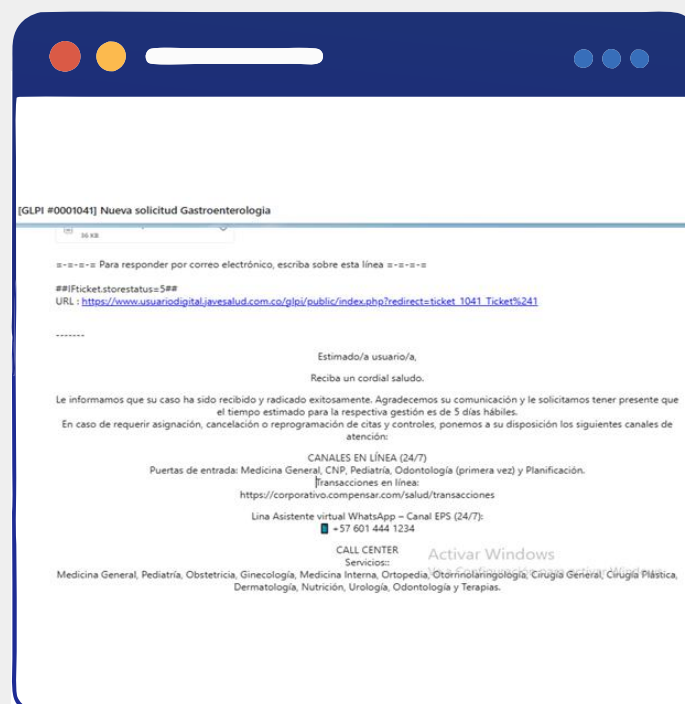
[GLPI #0001041] Nueva solicitud Gastroenterologia

36 KB

=-=-=-= Para responder por correo electrónico, escriba sobre esta línea =-=-=-=

##lPticket.storestatus=5##
URL : https://www.usuariodigital.javesalud.com.co/glpi/public/index.php?redirect=ticket_1041_Ticket%241

-------

Estimado/a usuario/a,

Reciba un cordial saludo.

Le informamos que su caso ha sido recibido y radicado exitosamente. Agradecemos su comunicación y le solicitamos tener presente que el tiempo estimado para la respectiva gestión es de 5 días hábiles.
En caso de requerir asignación, cancelación o reprogramación de citas y controles, ponemos a su disposición los siguientes canales de atención:

CANALES EN LÍNEA (24/7)
Puertas de entrada: Medicina General, CNP, Pediatría, Odontología (primera vez) y Planificación.
Transacciones en línea:
https://corporativo.compensar.com/salud/transacciones

Lina Asistente virtual WhatsApp – Canal EPS (24/7):
+57 601 444 1234

CALL CENTER
Servicios::
Medicina General, Pediatría, Obstetricia, Ginecología, Medicina Interna, Ortopedia, Otorrinolaringología, Cirugía General, Cirugía Plástica, Dermatología, Nutrición, Urología, Odontología y Terapias.

Activar Windows
Ve a Configuración para activar Windows.